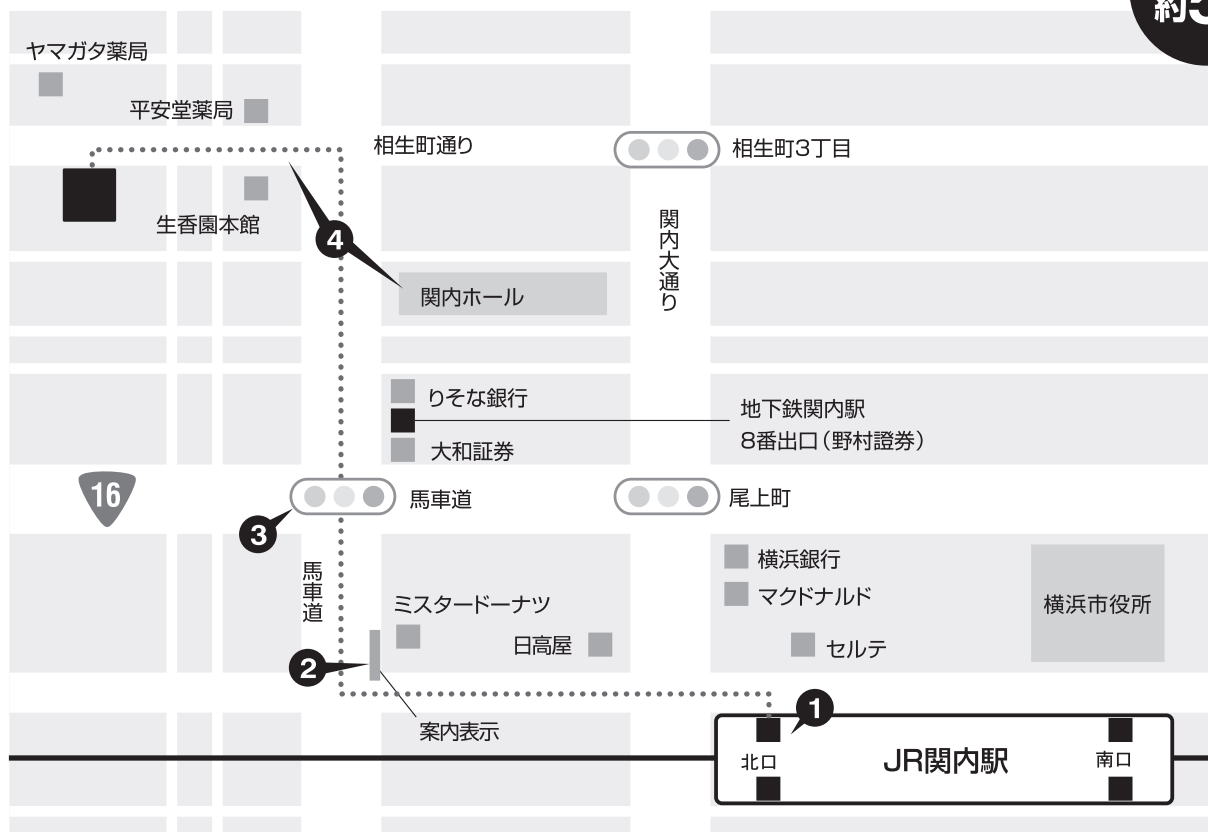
約5

ヤマガタ薬局

平安堂薬局

相生町通り

相生町3丁目

生香園本館

4

関内ホール

関内大通り

りそな銀行

地下鉄関内駅
8番出口（野村證券）

大和証券

16

馬車道

尾上町

3

横浜銀行

馬車道

ミスタードーナツ

マクドナルド

横浜市役所

日高屋

セルテ

2

1

案内表示

北口

JR関内駅

南口